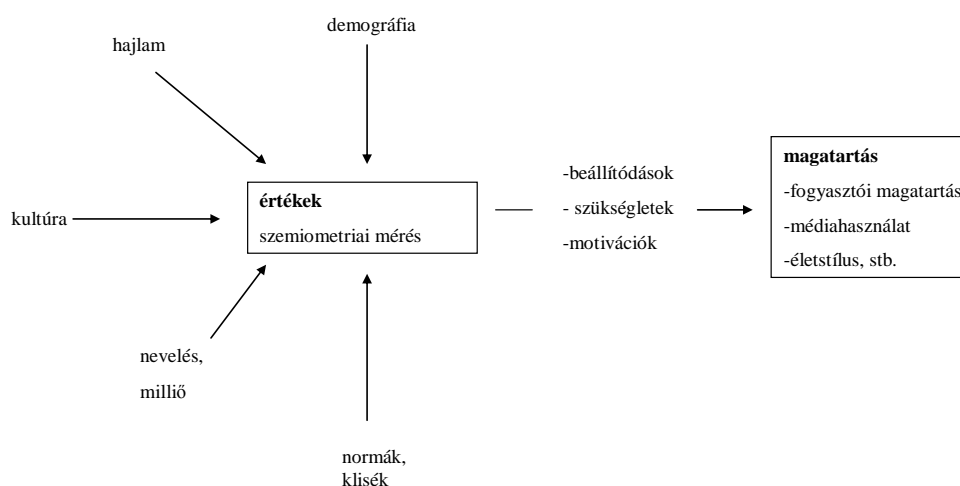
demográfia

hajlam

kultúra

**értékek**
szemiometriai mérés

nevelés,
milliő

normák,
klisék

-beállítódások
- szükségletek
-motivációk

**magatartás**
-fogyasztói magatartás
-médiahasználat
-életstílus, stb.